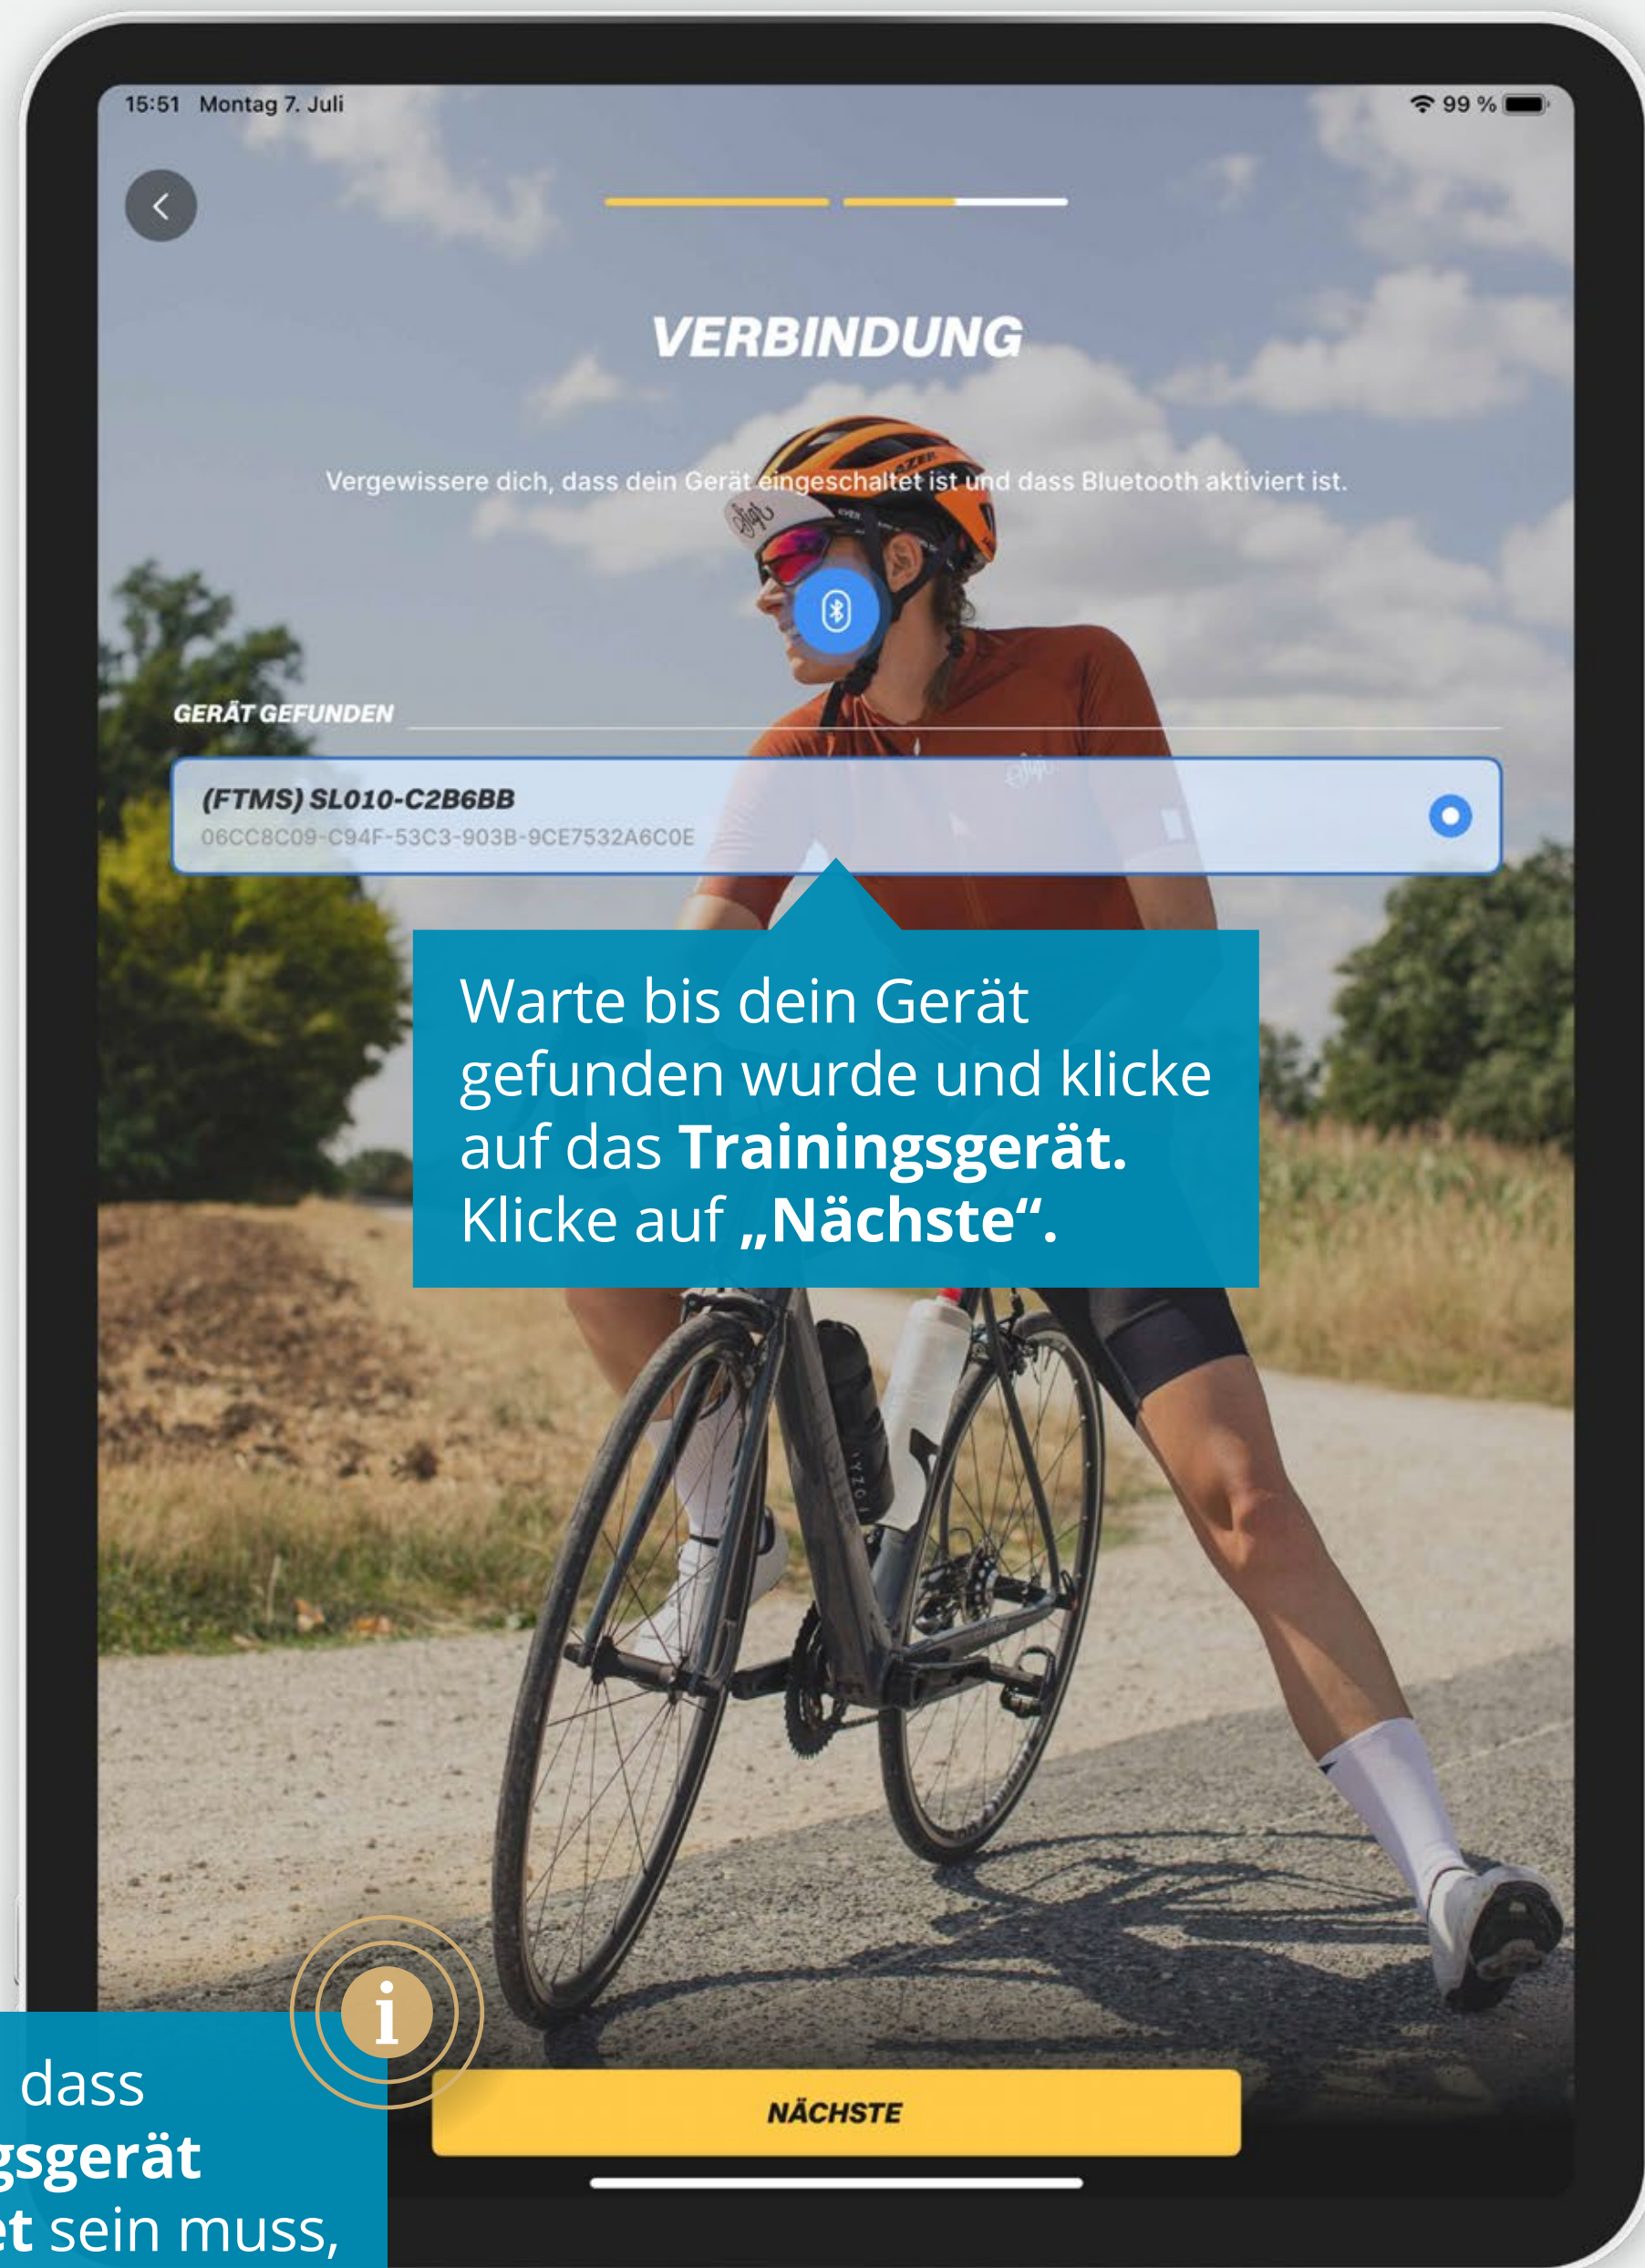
15:51 Montag 7. Juli

99 %

VERBINDUNG

Vergewissere dich, dass dein Gerät eingeschaltet ist und dass Bluetooth aktiviert ist.

GERÄT GEFUNDEN

(FTMS) SL010-C2B6BB
06CC8C09-C94F-53C3-903B-9CE7532A6C0E

Warte bis dein Gerät gefunden wurde und klicke auf das **Trainingsgerät.** Klicke auf **„Nächste“.**

i

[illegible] dass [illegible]gsgerät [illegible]t sein muss,

NÄCHSTE